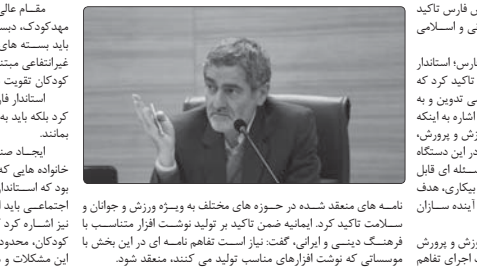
مقـام عالی
مهدکودک، دبسـ
باید بسـته های
غیرانتفاعی مبتنـ
کودکان تقویت
استاندار فار
کرد بلکه باید به
بماند.
ایجـاد صنـ
خانواده هایی کـ
بود که استاندار
اجتماعـی باید
نیز اشـاره کرد
کودکان، محدود
این مشکلات و

ن فارس تاکید
ـی و اسـلامی

فارس؛ استاندار
تاکید کرد که
ی تدوین و به
اشاره به اینکه
رزش و پرورش،
در این دستگاه
سئله ای قابل
بیکاری، هدف
آینده سـازان

رزش و پرورش
، اجرای تفاهم

نامـه های منعقد شـده در حـوزه های مختلف به ویـژه ورزش و جوانان و سـلامت تاکید کرد. ایمانیه ضمن تاکید بر تولید نوشـت افزار متناسـب با فرهنـگ دینـی و ایرانی، گفت: نیاز اسـت تفاهم نامـه ای در این بخش با موسساتی که نوشت افزارهای مناسب تولید می کنند، منعقد شود.